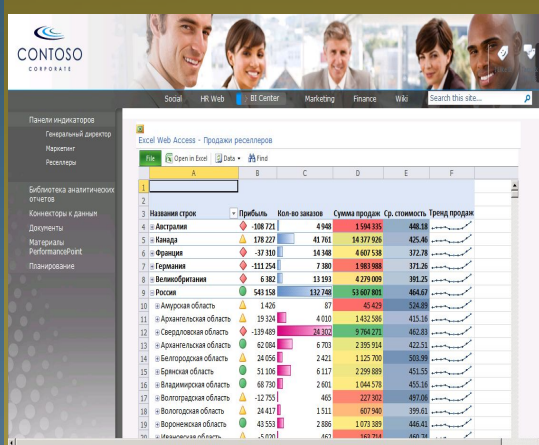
CONTOSO
CORPORATE

Social HR Web BI Center Marketing Finance Wiki Search this site...

Панели индикаторов
Генеральный директор
Маркетинг
Реселлеры

Библиотека аналитических отчетов
Коннекторы к данным
Документы
Материалы PerformancePoint
Планирование

Excel Web Access - Продажи реселлеров

File Open in Excel Data Find

| | A | B | C | D | E | F |
|---|---|---|---|---|---|---|
| 1 | | | | | | |
| 2 | | | | | | |
| 3 | Названия строк | Прибыль | Кол-во заказов | Сумма продаж | Ср. стоимость | Тренд продаж |
| 4 | Австралия | -108 721 | 4 948 | 1 594 335 | 448.18 | |
| 5 | Канада | 178 227 | 41 761 | 14 377 926 | 425.46 | |
| 6 | Франция | -37 310 | 14 348 | 4 607 538 | 372.78 | |
| 7 | Германия | -111 254 | 7 380 | 1 983 988 | 371.26 | |
| 8 | Великобритания | 6 382 | 13 193 | 4 279 009 | 391.25 | |
| 9 | Россия | 543 158 | 132 748 | 53 607 801 | 464.67 | |
| 10 | Амурская область | 1 426 | 87 | 45 429 | 524.89 | |
| 11 | Архангельская область | 19 324 | 4 010 | 1 432 586 | 415.16 | |
| 12 | Свердловская область | -139 489 | 24 302 | 9 764 271 | 462.83 | |
| 13 | Архангельская область | 62 084 | 6 703 | 2 395 914 | 422.51 | |
| 14 | Белгородская область | 24 056 | 2 421 | 1 125 700 | 503.99 | |
| 15 | Брянская область | 51 106 | 6 117 | 2 299 889 | 451.55 | |
| 16 | Владимирская область | 68 730 | 2 601 | 1 044 578 | 455.16 | |
| 17 | Волгоградская область | -12 755 | 465 | 227 302 | 497.06 | |
| 18 | Вологодская область | 24 417 | 1 511 | 607 940 | 399.61 | |
| 19 | Воронежская область | 43 553 | 2 886 | 1 073 389 | 446.41 | |
| 20 | Ивановская область | -5 020 | 462 | 163 714 | 460.21 | |